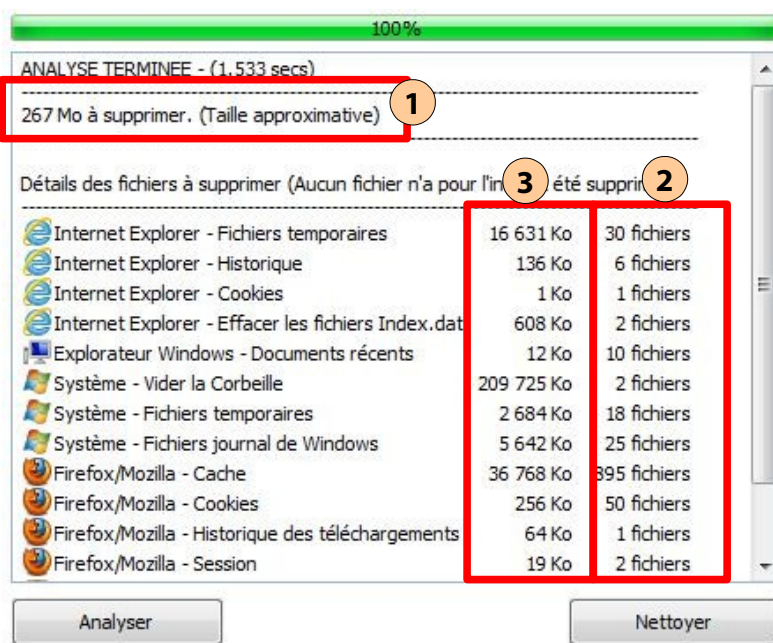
100%

ANALYSE TERMINEE - (1,533 secs)

267 Mo à supprimer. (Taille approximative)

1

Détails des fichiers à supprimer (Aucun fichier n'a pour l'in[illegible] été suppri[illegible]

3

2

| | | |
|---|---|---|
| Internet Explorer - Fichiers temporaires | 16 631 Ko | 30 fichiers |
| Internet Explorer - Historique | 136 Ko | 6 fichiers |
| Internet Explorer - Cookies | 1 Ko | 1 fichiers |
| Internet Explorer - Effacer les fichiers Index.dat | 608 Ko | 2 fichiers |
| Explorateur Windows - Documents récents | 12 Ko | 10 fichiers |
| Système - Vider la Corbeille | 209 725 Ko | 2 fichiers |
| Système - Fichiers temporaires | 2 684 Ko | 18 fichiers |
| Système - Fichiers journal de Windows | 5 642 Ko | 25 fichiers |
| Firefox/Mozilla - Cache | 36 768 Ko | 895 fichiers |
| Firefox/Mozilla - Cookies | 256 Ko | 50 fichiers |
| Firefox/Mozilla - Historique des téléchargements | 64 Ko | 1 fichiers |
| Firefox/Mozilla - Session | 19 Ko | 2 fichiers |

Analyser

Nettoyer